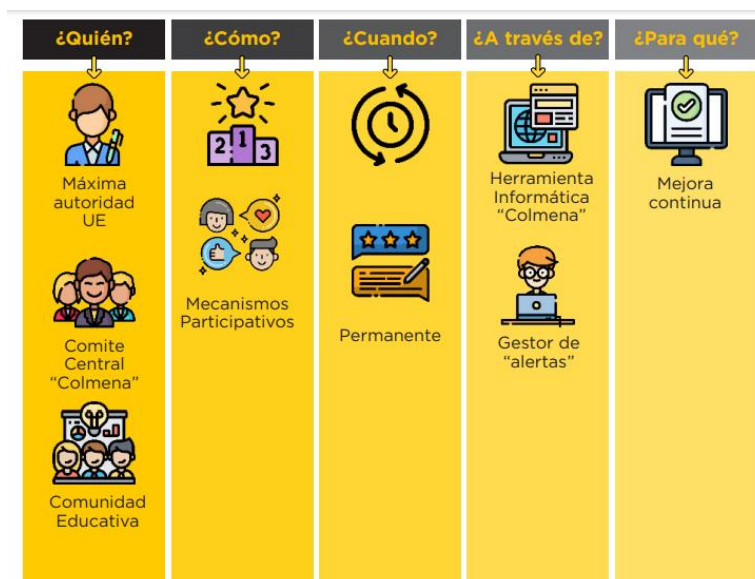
¿Quién?

Máxima autoridad UE

Comite Central “Colmena”

Comunidad Educativa

¿Cómo?

2 1 3

Mecanismos Participativos

¿Cuando?

Permanente

¿A través de?

Herramienta Informática “Colmena”

Gestor de “alertas”

¿Para qué?

Mejora continua